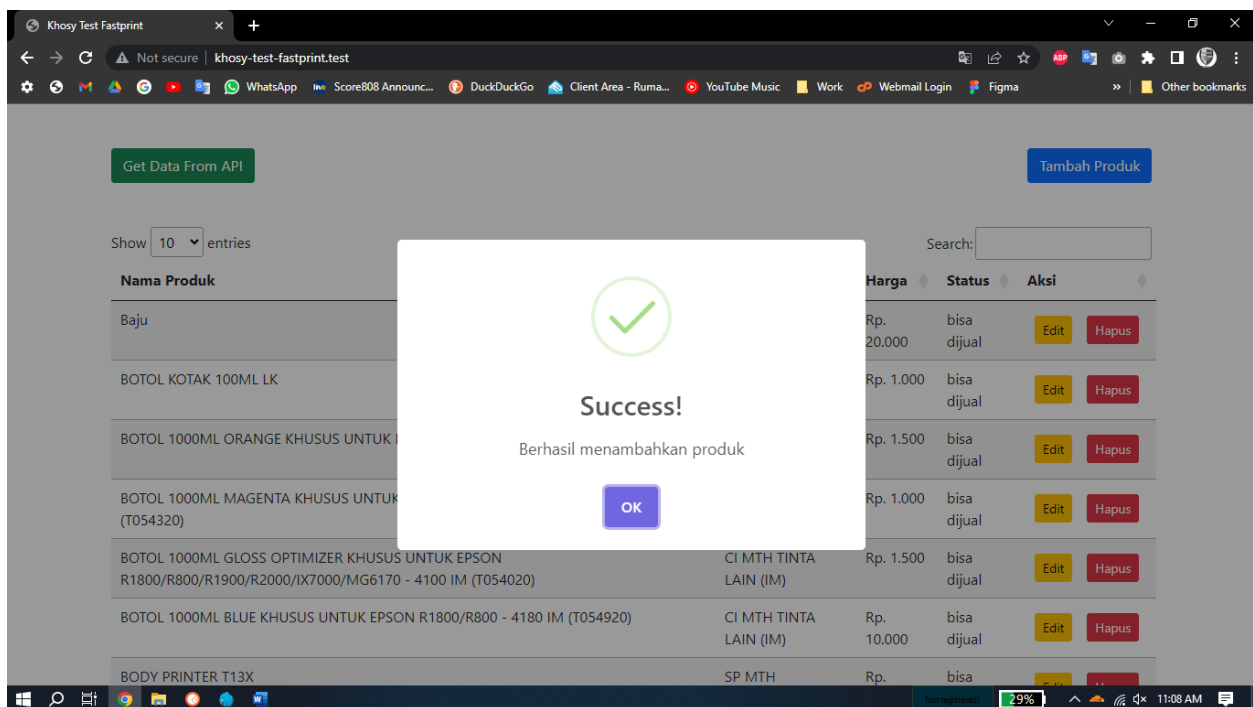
Khosy Test Fastprint

Not secure | khosy-test-fastprint.test

WhatsApp Score808 Announc... DuckDuckGo Client Area - Ruma... YouTube Music Work Webmail Login Figma » Other bookmarks

Get Data From API

Tambah Produk

Show 10 entries

Search:

| Nama Produk | | Harga | Status | Aksi |
|---|---|---|---|---|
| Baju | | Rp. 20.000 | bisa dijual | Edit Hapus |
| BOTOL KOTAK 100ML LK | | Rp. 1.000 | bisa dijual | Edit Hapus |
| BOTOL 1000ML ORANGE KHUSUS UNTUK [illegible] | | Rp. 1.500 | bisa dijual | Edit Hapus |
| BOTOL 1000ML MAGENTA KHUSUS UNTUK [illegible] (T054320) | | Rp. 1.000 | bisa dijual | Edit Hapus |
| BOTOL 1000ML GLOSS OPTIMIZER KHUSUS UNTUK EPSON R1800/R800/R1900/R2000/IX7000/MG6170 - 4100 IM (T054020) | CI MTH TINTA LAIN (IM) | Rp. 1.500 | bisa dijual | Edit Hapus |
| BOTOL 1000ML BLUE KHUSUS UNTUK EPSON R1800/R800 - 4180 IM (T054920) | CI MTH TINTA LAIN (IM) | Rp. 10.000 | bisa dijual | Edit Hapus |
| BODY PRINTER T13X | SP MTH | Rp. | bisa | |

Success!

Berhasil menambahkan produk

OK

29%

11:08 AM